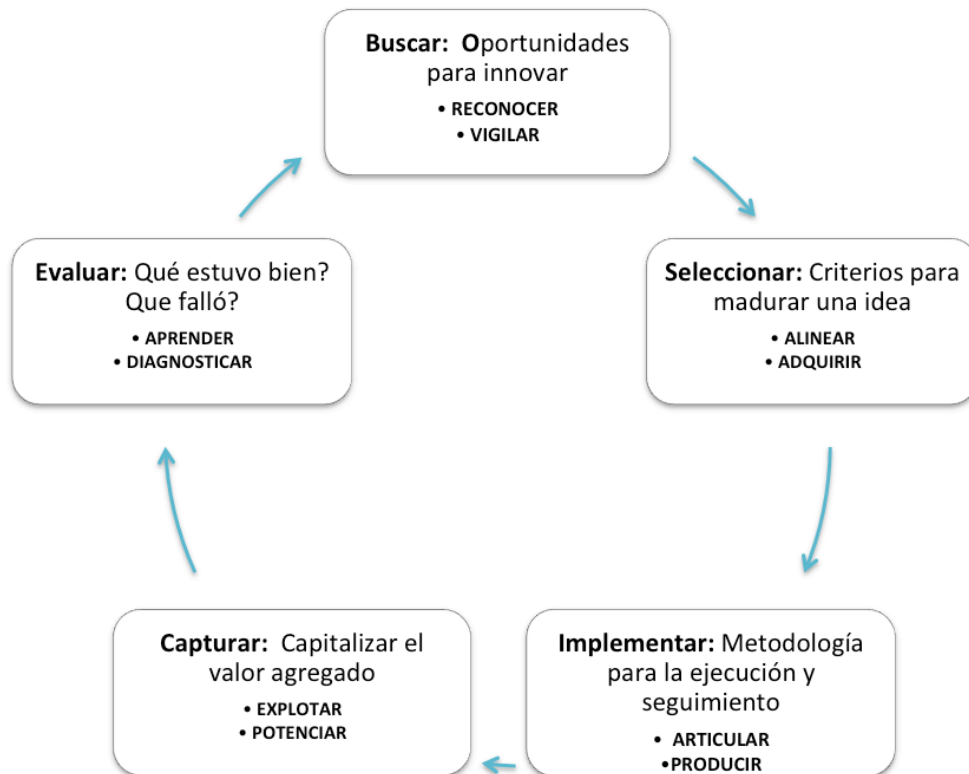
**Buscar: O**portunidades para innovar

• **RECONOCER**
• **VIGILAR**

**Seleccionar:** Criterios para madurar una idea

• **ALINEAR**
• **ADQUIRIR**

**Implementar:** Metodología para la ejecución y seguimiento

• **ARTICULAR**
•**PRODUCIR**

**Capturar:** Capitalizar el valor agregado

• **EXPLOTAR**
• **POTENCIAR**

**Evaluar:** Qué estuvo bien? Que falló?

• **APRENDER**
• **DIAGNOSTICAR**